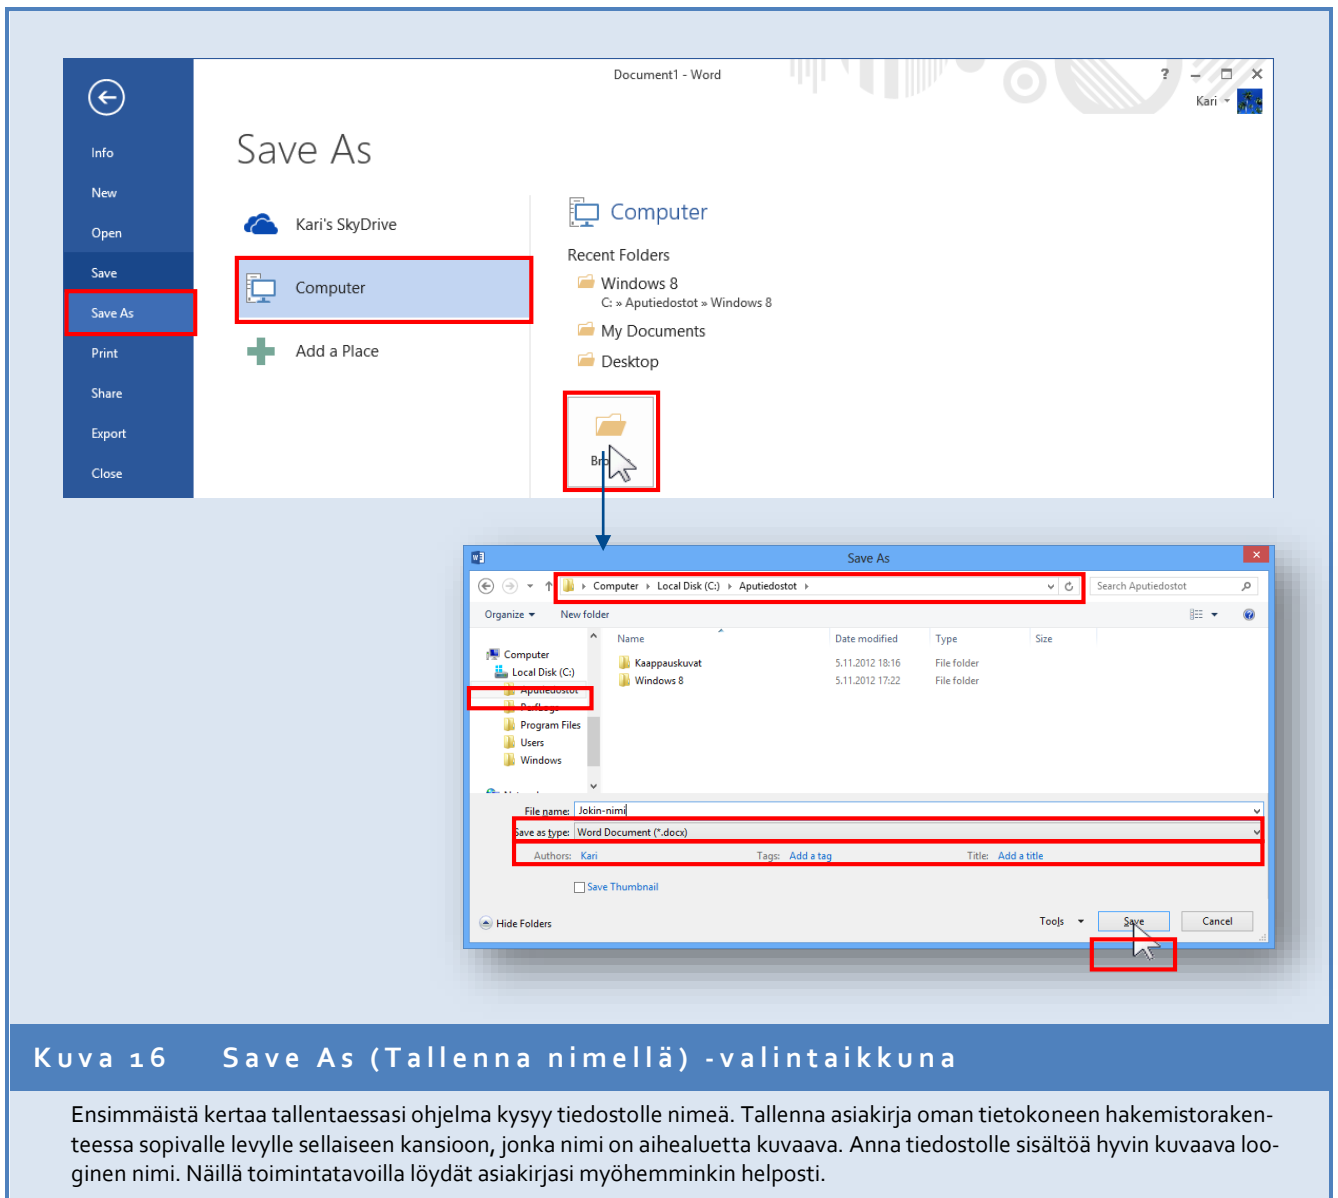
Document1 - Word

?

Kari

Info

New

Open

Save

Save As

Print

Share

Export

Close

Save As

Kari's SkyDrive

Computer

Add a Place

Computer

Recent Folders

Windows 8

C: » Aputiedostot » Windows 8

My Documents

Desktop

Br

Save As

Computer ▸ Local Disk (C:) ▸ Aputiedostot ▸

Search Aputiedostot

Organize ▾ New folder

Computer

Local Disk (C:)

Aputiedostot

PerfLogs

Program Files

Users

Windows

Name

Date modified

Type

Size

Kaappauskuvat 5.11.2012 18:16 File folder

Windows 8 5.11.2012 17:22 File folder

File name: Jokin-nimi

Save as type: Word Document (*.docx)

Authors: Kari

Tags: Add a tag

Title: Add a title

Save Thumbnail

Hide Folders

Tools ▾

Save

Cancel

Kuva 16 Save As (Tallenna nimellä) -valintaikkuna

Ensimmäistä kertaa tallentaessasi ohjelma kysyy tiedostolle nimeä. Tallenna asiakirja oman tietokoneen hakemistorakenteessa sopivalle levylle sellaiseen kansioon, jonka nimi on aihealuetta kuvaava. Anna tiedostolle sisältöä hyvin kuvaava looginen nimi. Näillä toimintatavoilla löydät asiakirjasi myöhemminkin helposti.